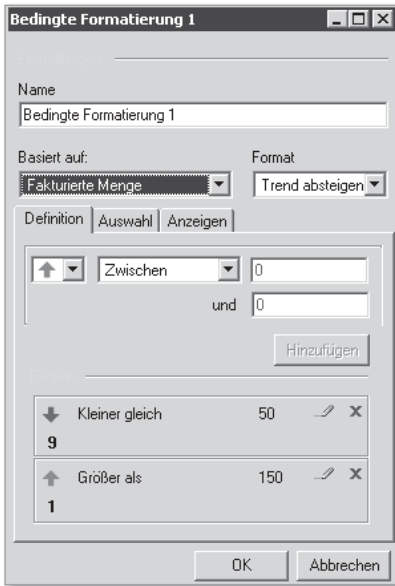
Bedingte Formatierung 1

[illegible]

Name

Bedingte Formatierung 1

Basiert auf:

Fakturierte Menge

Format

Trend absteigen

Definition | Auswahl | Anzeigen

Zwischen

0

und 0

Hinzufügen

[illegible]

Kleiner gleich 50

9

Größer als 150

1

OK

Abbrechen